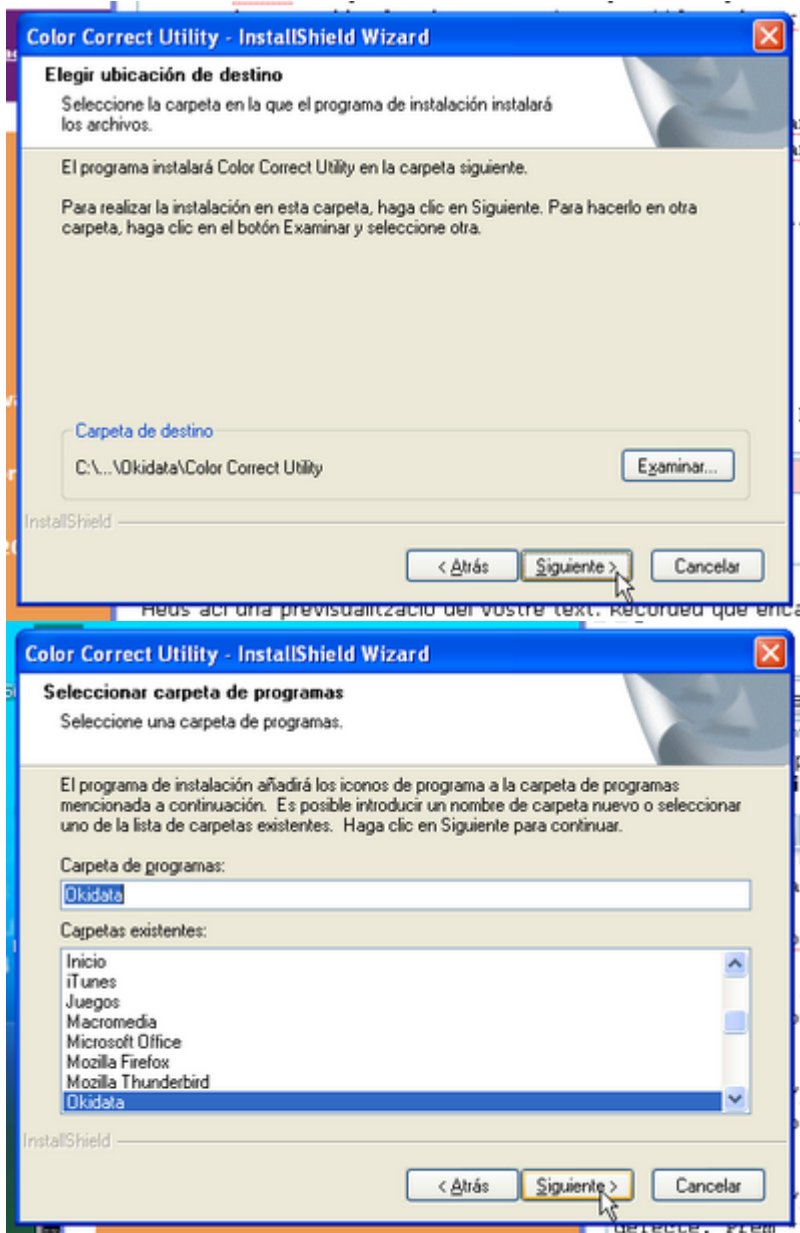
Color Correct Utility - InstallShield Wizard

Elegir ubicación de destino

Seleccione la carpeta en la que el programa de instalación instalará los archivos.

El programa instalará Color Correct Utility en la carpeta siguiente.

Para realizar la instalación en esta carpeta, haga clic en Siguiente. Para hacerlo en otra carpeta, haga clic en el botón Examinar y seleccione otra.

Carpeta de destino

C:\...\Okidata\Color Correct Utility

Examinar...

InstallShield

< Atrás

Siguiente >

Cancelar

Heus aquí una previsualització del vostre text. Recordeu que enca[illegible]

Color Correct Utility - InstallShield Wizard

Seleccionar carpeta de programas

Seleccione una carpeta de programas.

El programa de instalación añadirá los iconos de programa a la carpeta de programas mencionada a continuación. Es posible introducir un nombre de carpeta nuevo o seleccionar uno de la lista de carpetas existentes. Haga clic en Siguiente para continuar.

Carpeta de programas:

Okidata

Carpetas existentes:

Inicio
iTunes
Juegos
Macromedia
Microsoft Office
Mozilla Firefox
Mozilla Thunderbird
Okidata

InstallShield

< Atrás

Siguiente >

Cancelar

defecte. Prem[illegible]